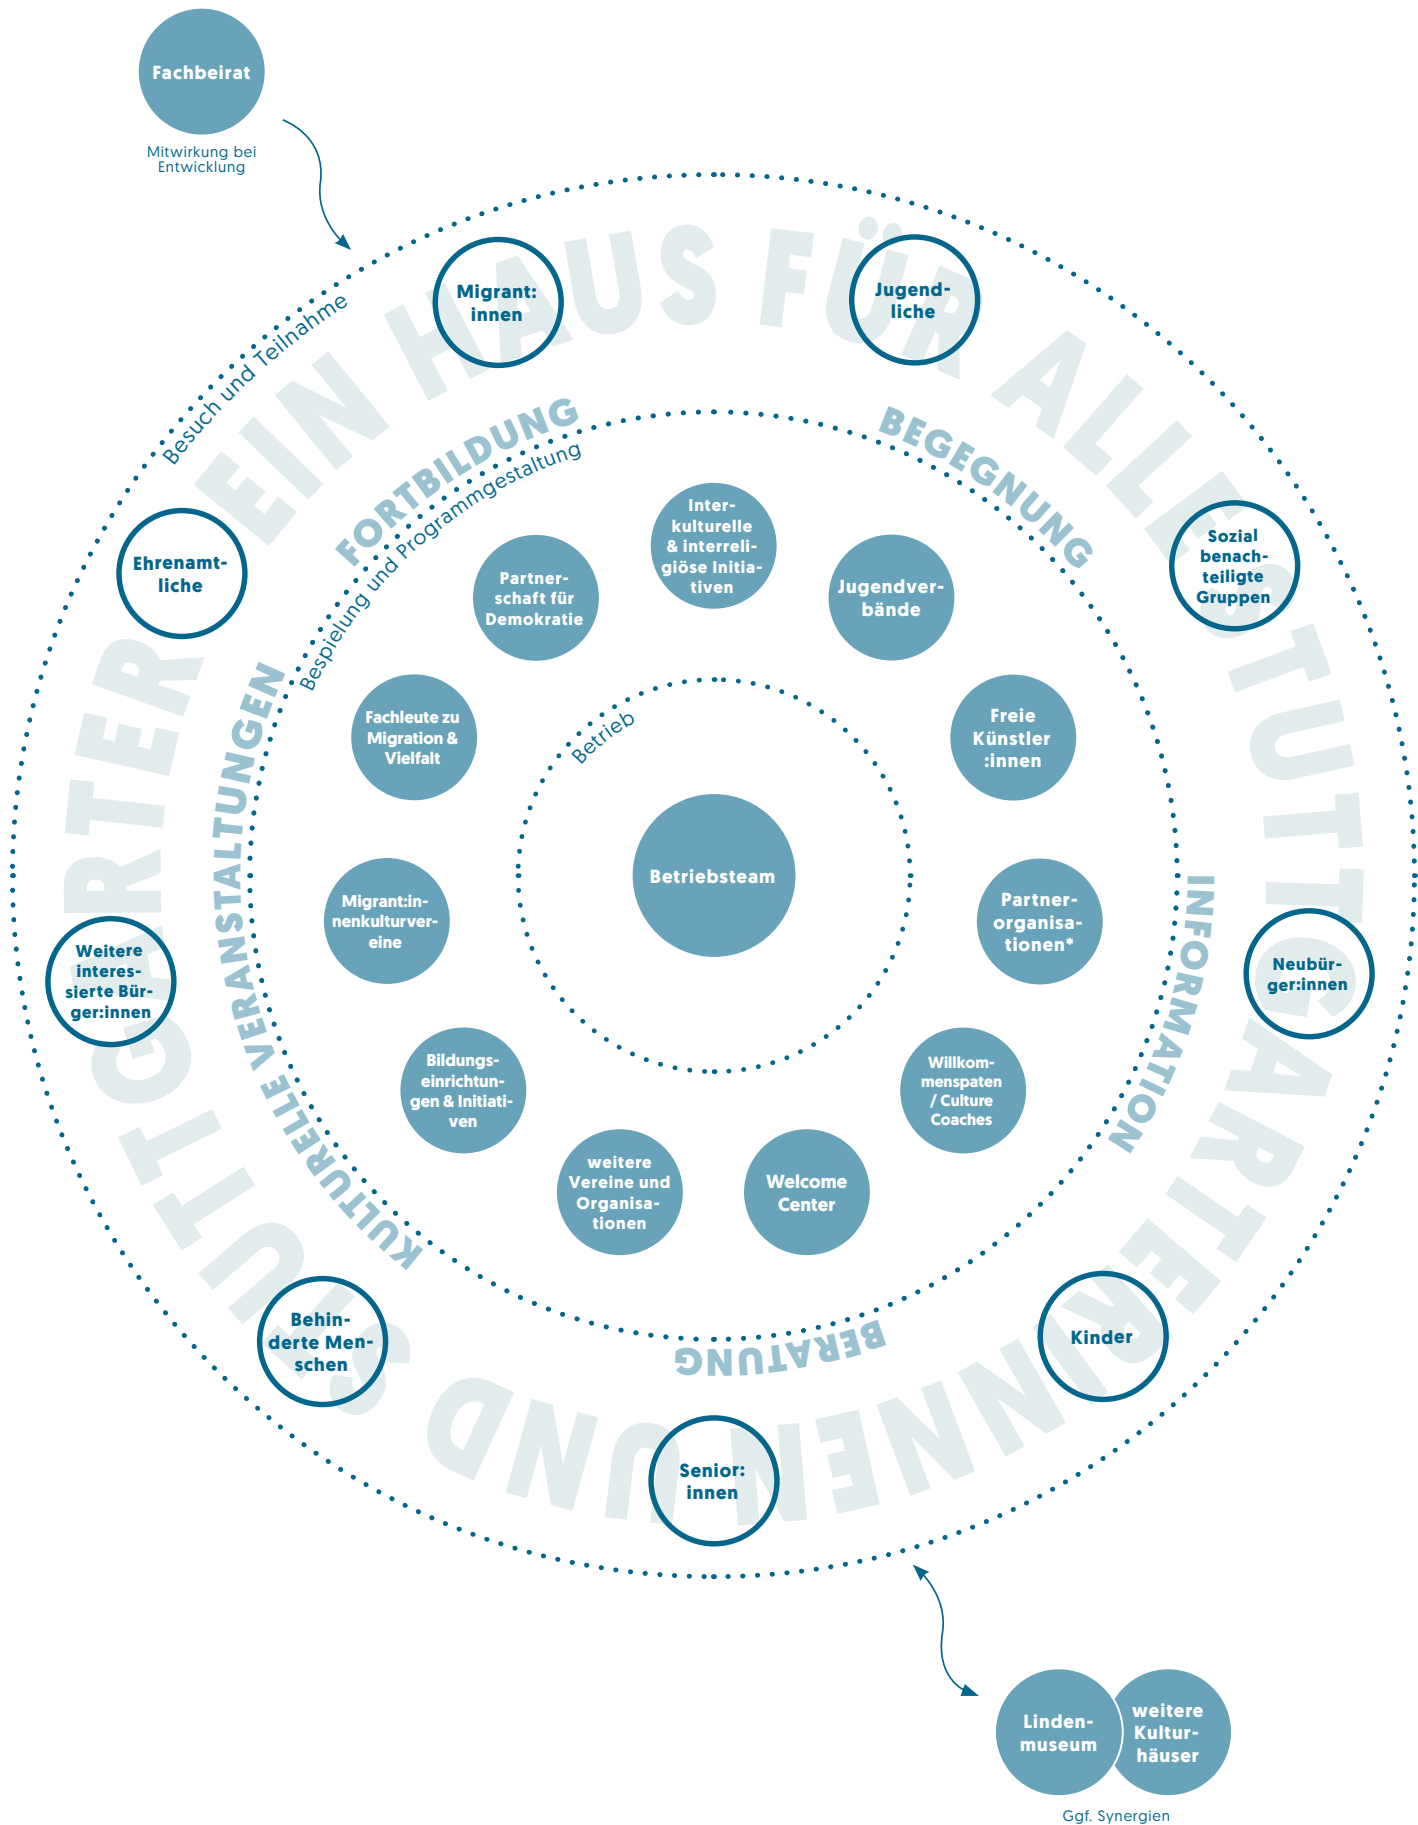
Fachbeirat

Mitwirkung bei Entwicklung

Besuch und Teilnahme

EIN HAUS FÜR ALLE STUTTGARTERINNEN UND STUTTGARTER

Migrant:innen

Jugendliche

Sozial benachteiligte Gruppen

Ehrenamtliche

Neubürger:innen

Weitere interessierte Bürger:innen

Kinder

Behinderte Menschen

Senior:innen

FORTBILDUNG

BEGEGNUNG

INFORMATION

BERATUNG

KULTURELLE VERANSTALTUNGEN

Bespielung und Programmgestaltung

Interkulturelle & interreligiöse Initiativen

Partnerschaft für Demokratie

Jugendverbände

Fachleute zu Migration & Vielfalt

Freie Künstler:innen

Migrant:innenkulturvereine

Partnerorganisationen*

Bildungseinrichtungen & Initiativen

Willkommenspaten / Culture Coaches

weitere Vereine und Organisationen

Welcome Center

Betrieb

Betriebsteam

Lindenmuseum

weitere Kulturhäuser

Ggf. Synergien